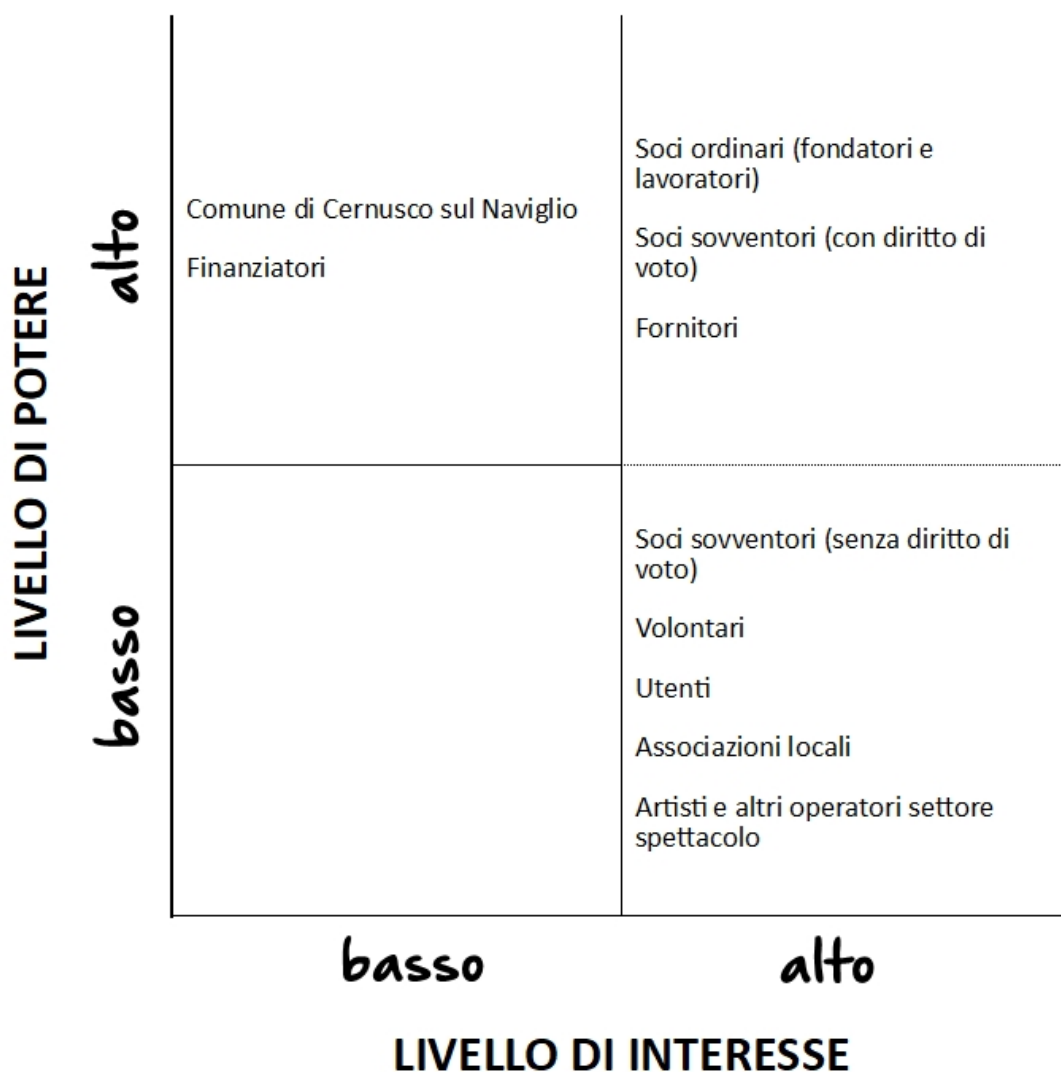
LIVELLO DI POTERE

alto

Comune di Cernusco sul Naviglio

Finanziatori

Soci ordinari (fondatori e lavoratori)

Soci sovventori (con diritto di voto)

Fornitori

basso

Soci sovventori (senza diritto di voto)

Volontari

Utenti

Associazioni locali

Artisti e altri operatori settore spettacolo

basso

alto

LIVELLO DI INTERESSE